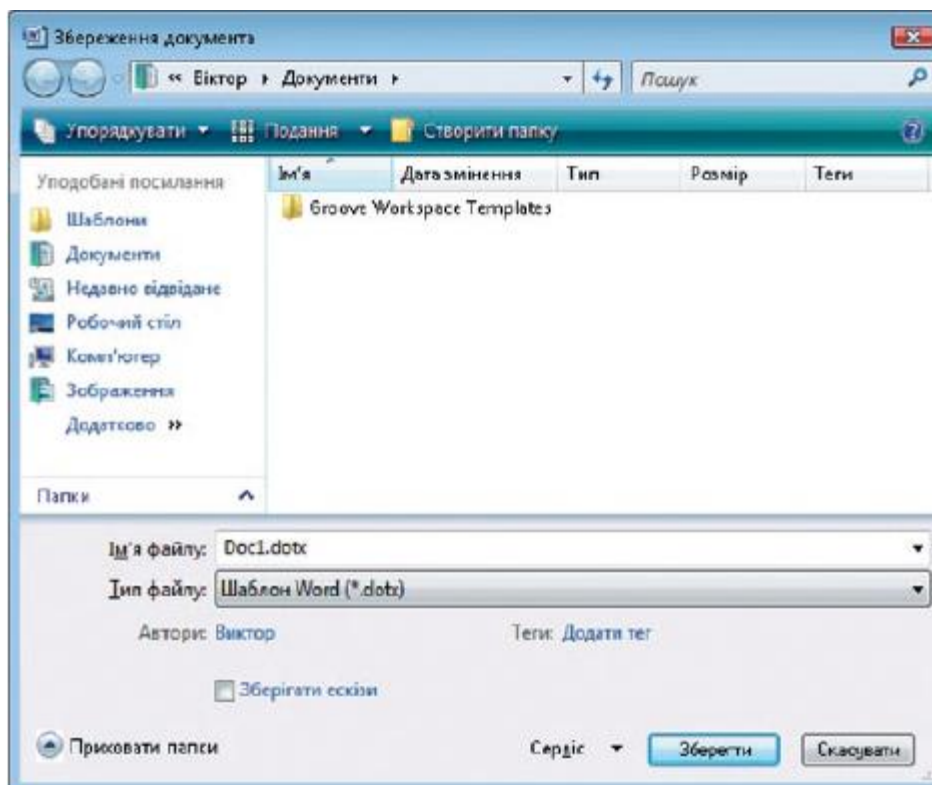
Збереження документа

« Віктор ▸ Документи ▸

Пошук

Упорядкувати ▾ Подання ▾ Створити папку

Уподобані посилання

Шаблони

Документи

Недавно відвідане

Робочий стіл

Комп'ютер

Зображення

Додатково »

Папки

| Ім'я | Дата змінення | Тип | Розмір | Теги |
|---|---|---|---|---|
| Groove Workspace Templates | | | | |

Ім'я файлу: Doc1.dotx

Тип файлу: Шаблон Word (*.dotx)

Автори: Віктор

Теги: Додати тег

Зберігати ескізи

Приховати папки

Сервіс ▾

Зберегти

Скасувати